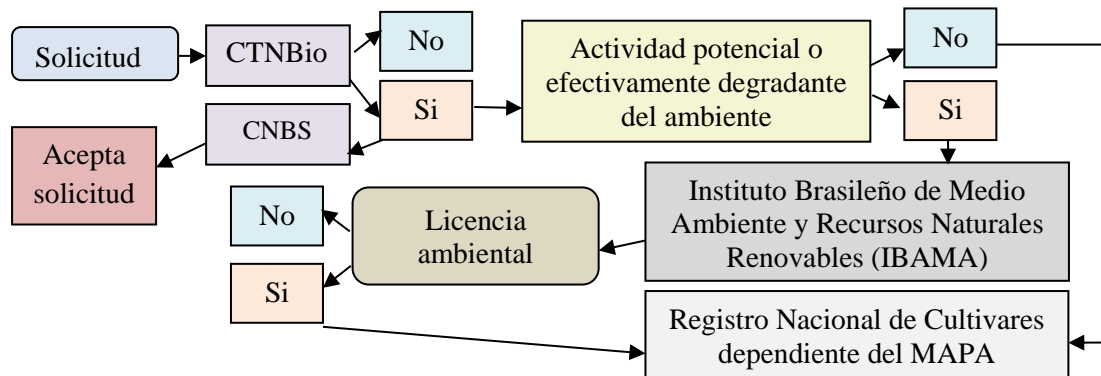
Solicitud

CTNBio

No

Si

CNBS

Acepta solicitud

Actividad potencial o efectivamente degradante del ambiente

No

Si

Instituto Brasileño de Medio Ambiente y Recursos Naturales Renovables (IBAMA)

Licencia ambiental

No

Si

Registro Nacional de Cultivares dependiente del MAPA